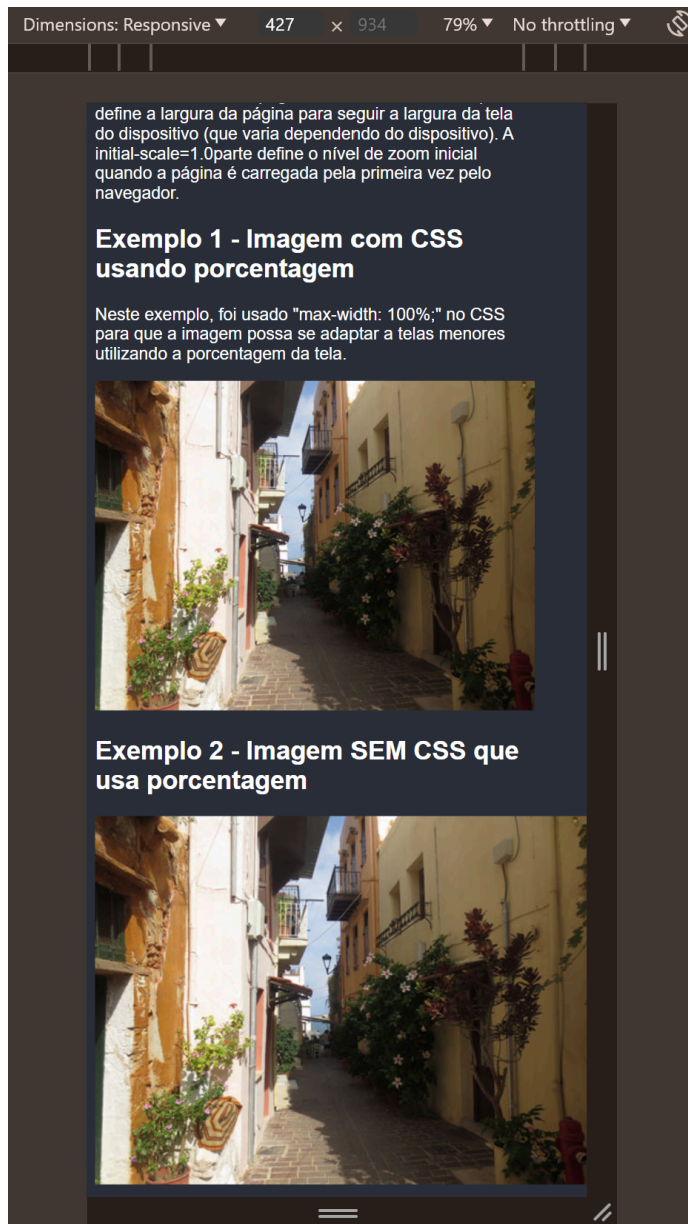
Dimensions: Responsive ▼ 427 × 934 79% ▼ No throttling ▼

define a largura da página para seguir a largura da tela do dispositivo (que varia dependendo do dispositivo). A initial-scale=1.0parte define o nível de zoom inicial quando a página é carregada pela primeira vez pelo navegador.

Exemplo 1 - Imagem com CSS usando porcentagem

Neste exemplo, foi usado "max-width: 100%;" no CSS para que a imagem possa se adaptar a telas menores utilizando a porcentagem da tela.

Exemplo 2 - Imagem SEM CSS que usa porcentagem